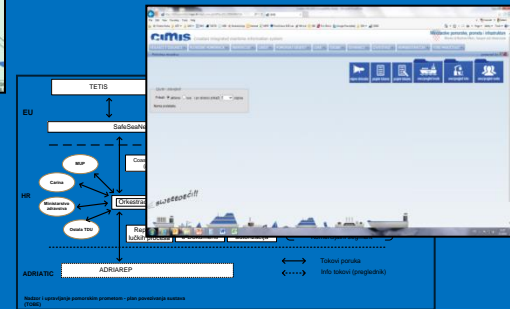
TETIS

EU

SafeSeaNe

Coas

MUP

Carina

Ministarstvo zdravstva

Orkestra

Državni TDU

Rep lučkih procesa

HR

ADRIATIC

ADRIAREP

Tokovi poruka

Info tokovi (pregledník)

Nadzor i upravljanje pomorskim prometom – plan povezivanja sustava (TOBE)

CIMIS

Croatian Integrated Maritime Information System

Ministarstvo pomorstva, prometa i infrastrukture